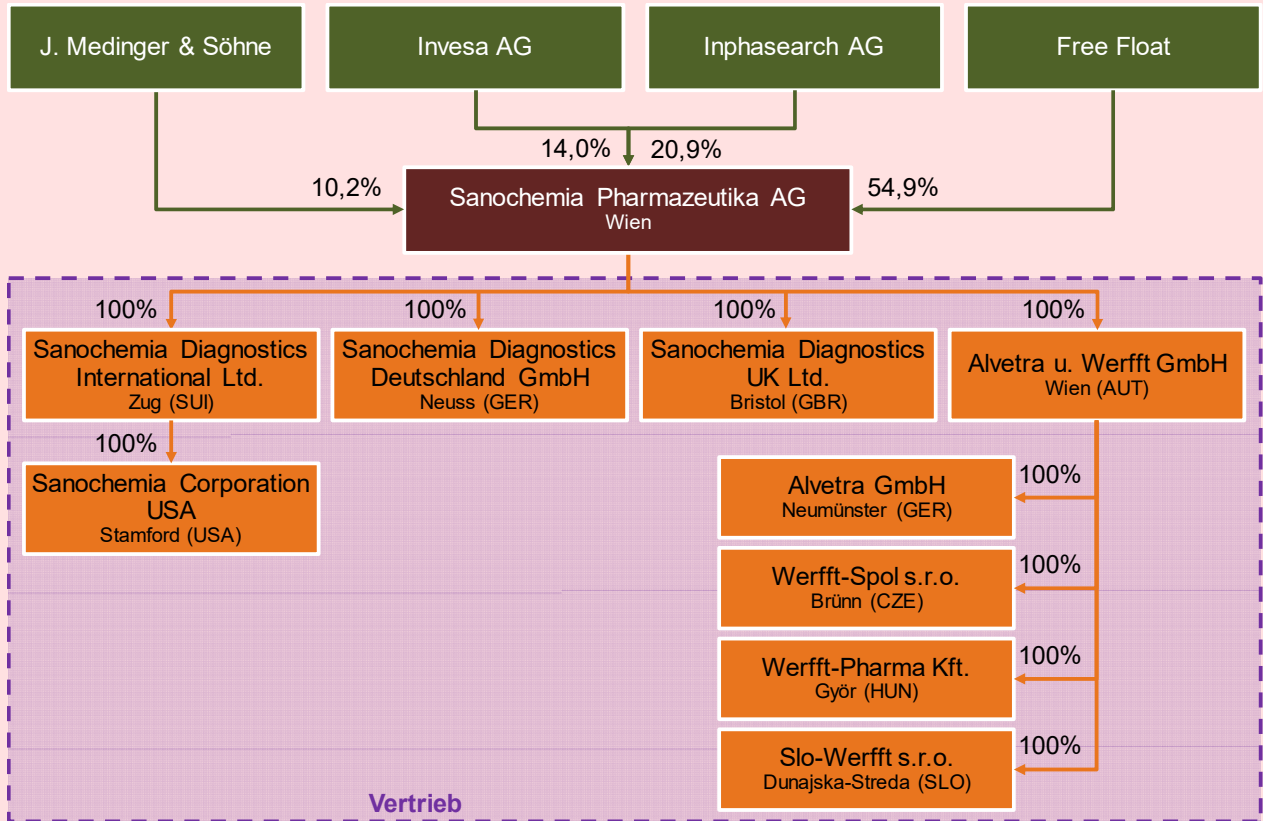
J. Medinger & Söhne

Invesa AG

Inphasearch AG

Free Float

14,0%

20,9%

10,2%

54,9%

Sanochemia Pharmazeutika AG
Wien

100%

100%

100%

100%

Sanochemia Diagnostics International Ltd.
Zug (SUI)

Sanochemia Diagnostics Deutschland GmbH
Neuss (GER)

Sanochemia Diagnostics UK Ltd.
Bristol (GBR)

Alvetra u. Werfft GmbH
Wien (AUT)

100%

Sanochemia Corporation USA
Stamford (USA)

100%

Alvetra GmbH
Neumünster (GER)

100%

Werfft-Spol s.r.o.
Brünn (CZE)

100%

Werfft-Pharma Kft.
Györ (HUN)

100%

Slo-Werfft s.r.o.
Dunajska-Streda (SLO)

Vertrieb